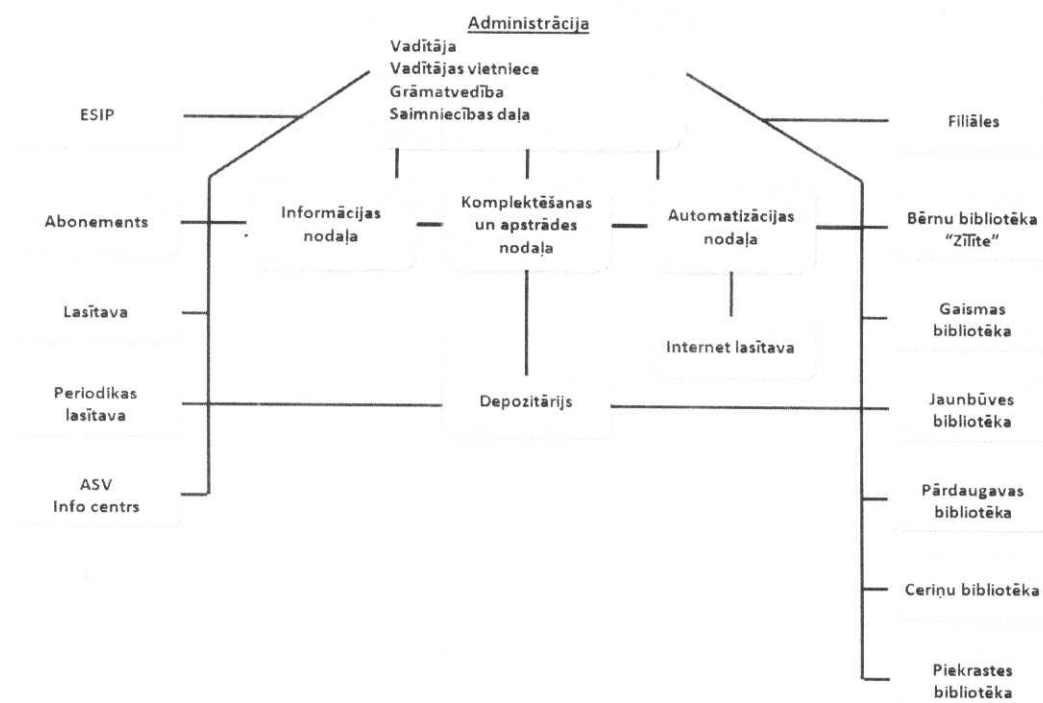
Administrācija
Vadītāja
Vadītājas vietniece
Grāmatvedība
Saimniecības daļa

ESIP

Filiāles

Abonements

Informācijas nodaļa

Komplektēšanas un apstrādes nodaļa

Automatizācijas nodaļa

Bērnu bibliotēka "Zīlīte"

Lasītava

Gaismas bibliotēka

Internet lasītava

Periodikas lasītava

Depozitārijs

Jaunbūves bibliotēka

ASV Info centrs

Pārdaugavas bibliotēka

Ceriņu bibliotēka

Piekrastes bibliotēka